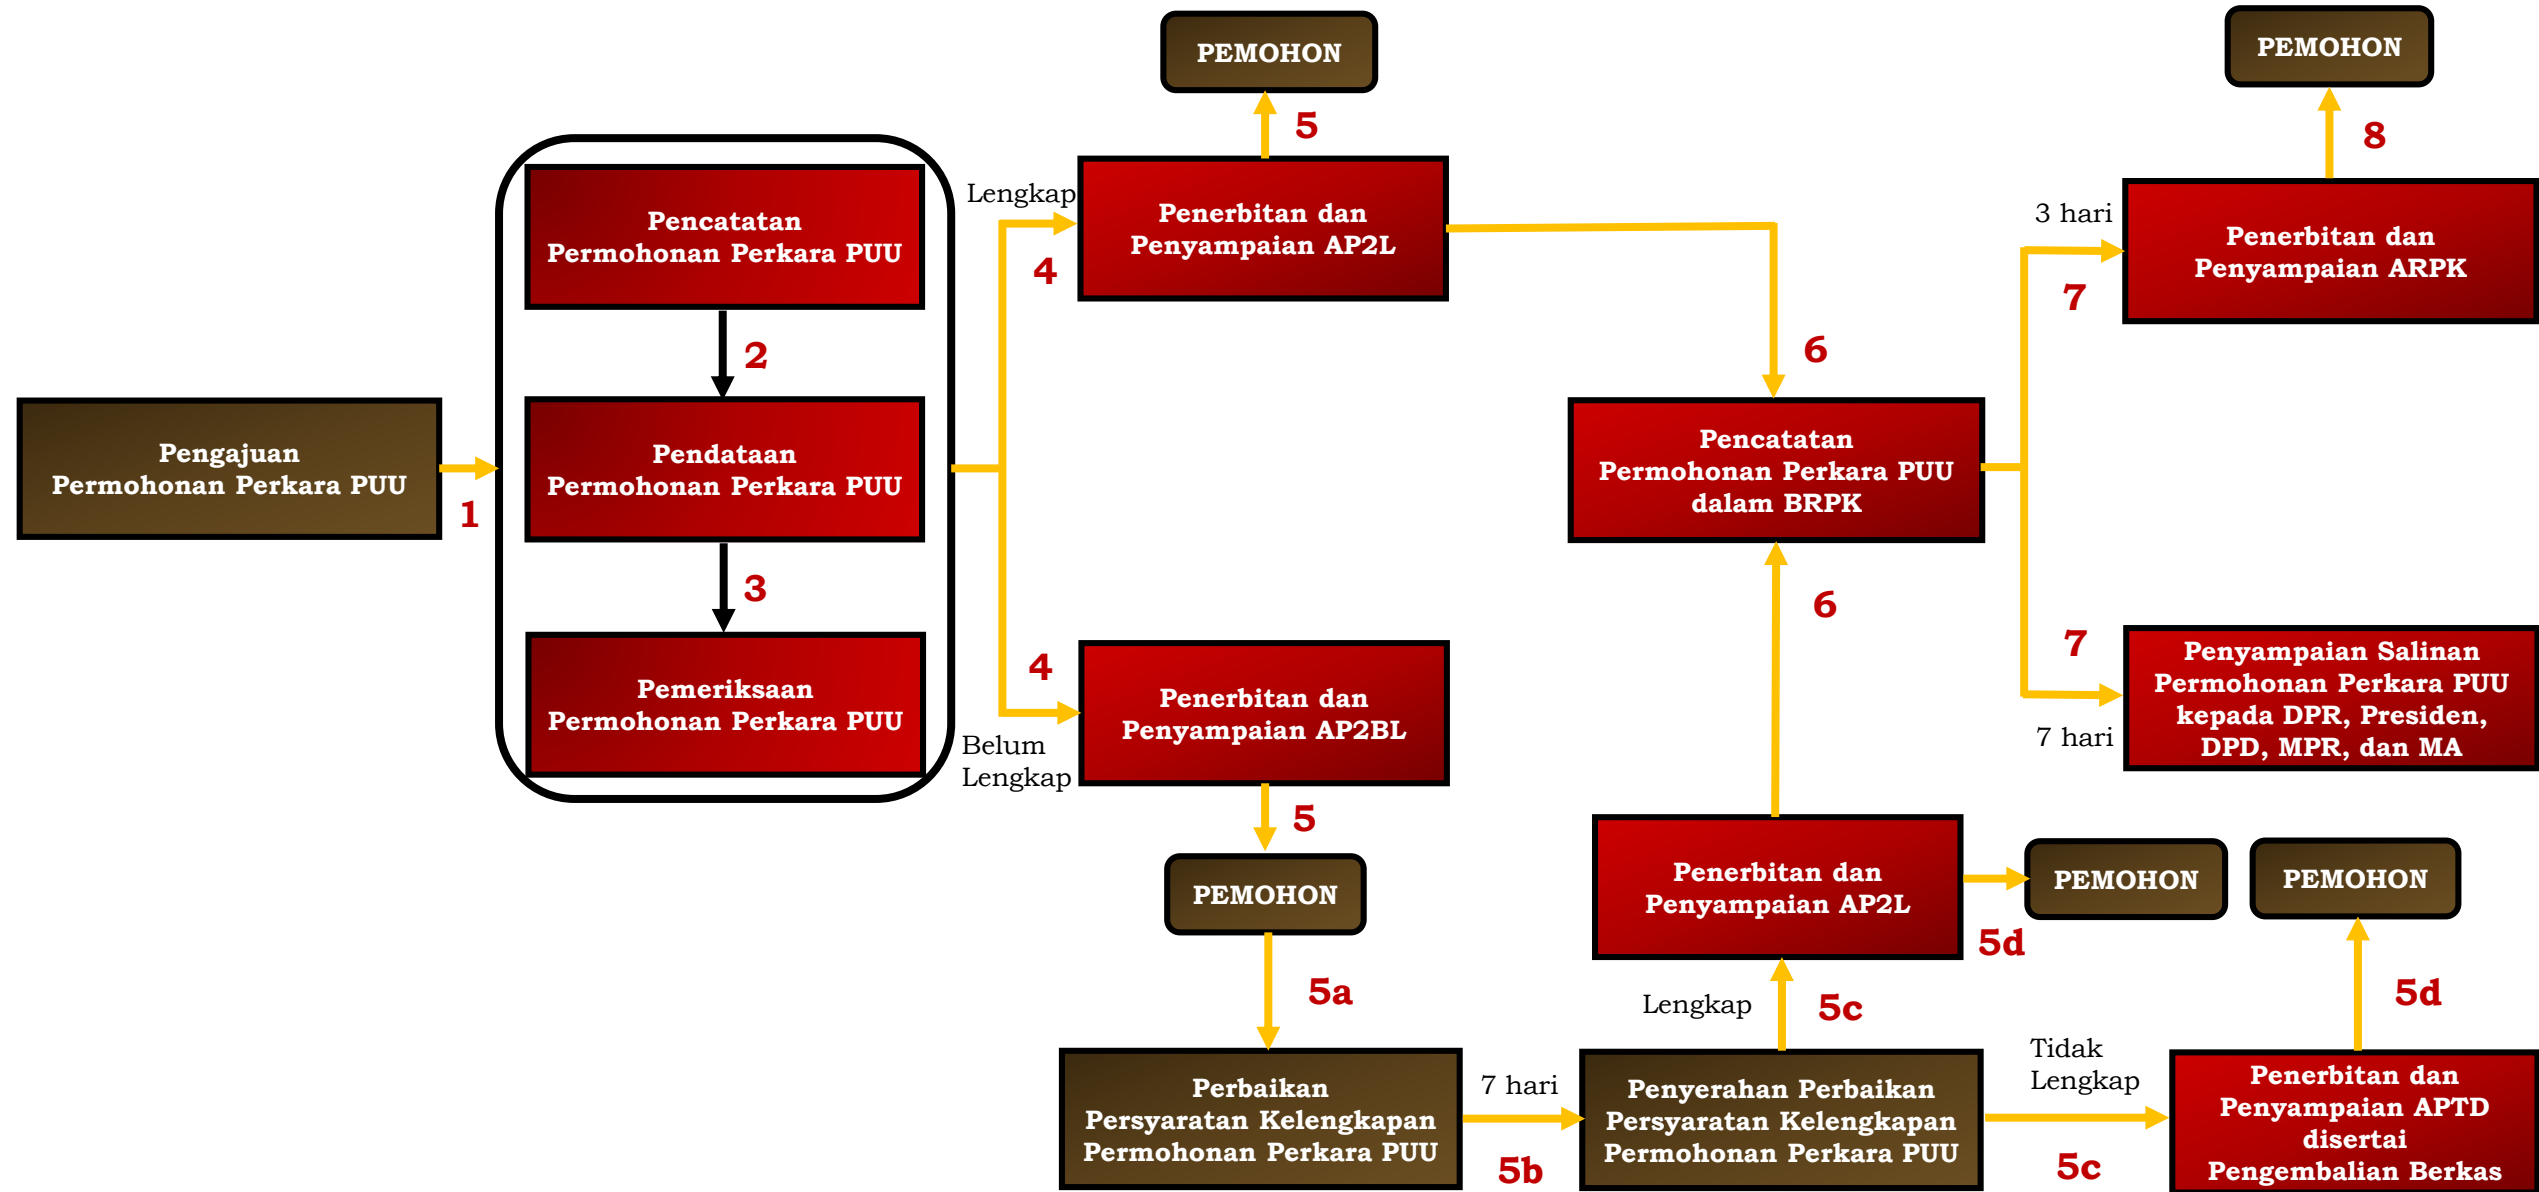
Pengajuan Permohonan Perkara PUU

1

Pencatatan Permohonan Perkara PUU

2

Pendataan Permohonan Perkara PUU

3

Pemeriksaan Permohonan Perkara PUU

Lengkap

4

Penerbitan dan Penyampaian AP2L

5

PEMOHON

4

Belum Lengkap

Penerbitan dan Penyampaian AP2BL

5

PEMOHON

5a

Perbaikan Persyaratan Kelengkapan Permohonan Perkara PUU

7 hari

5b

Penyerahan Perbaikan Persyaratan Kelengkapan Permohonan Perkara PUU

Lengkap

5c

Penerbitan dan Penyampaian AP2L

5d

PEMOHON

Tidak Lengkap

5c

Penerbitan dan Penyampaian APTD disertai Pengembalian Berkas

5d

PEMOHON

6

Pencatatan Permohonan Perkara PUU dalam BRPK

6

3 hari

7

Penerbitan dan Penyampaian ARPK

8

PEMOHON

7

7 hari

Penyampaian Salinan Permohonan Perkara PUU kepada DPR, Presiden, DPD, MPR, dan MA